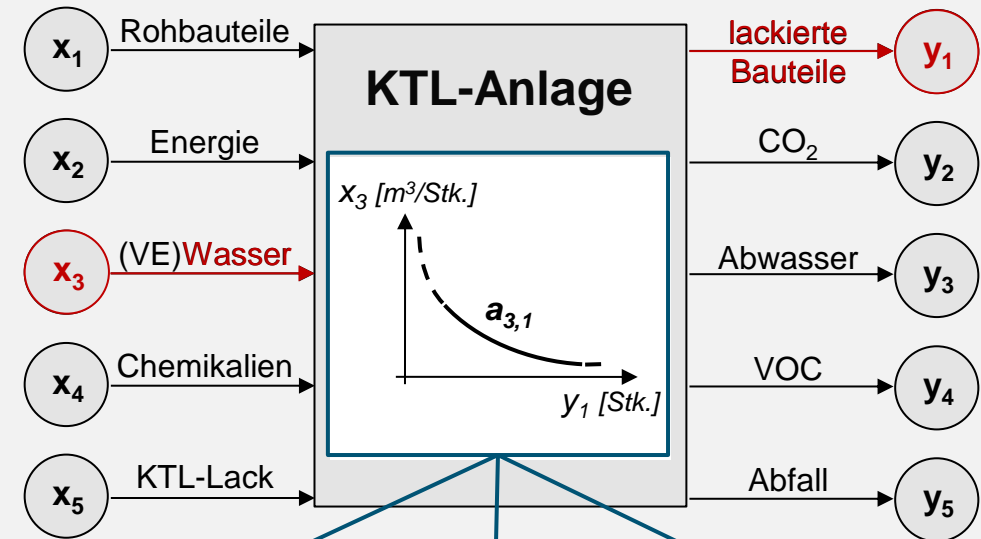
$x_1$ Rohbauteile

$x_2$ Energie

$x_3$ (VE)Wasser

$x_4$ Chemikalien

$x_5$ KTL-Lack

KTL-Anlage

$x_3$ [$m^3$/Stk.]

$a_{3,1}$

$y_1$ [Stk.]

lackierte Bauteile $y_1$

$CO_2$ $y_2$

Abwasser $y_3$

VOC $y_4$

Abfall $y_5$